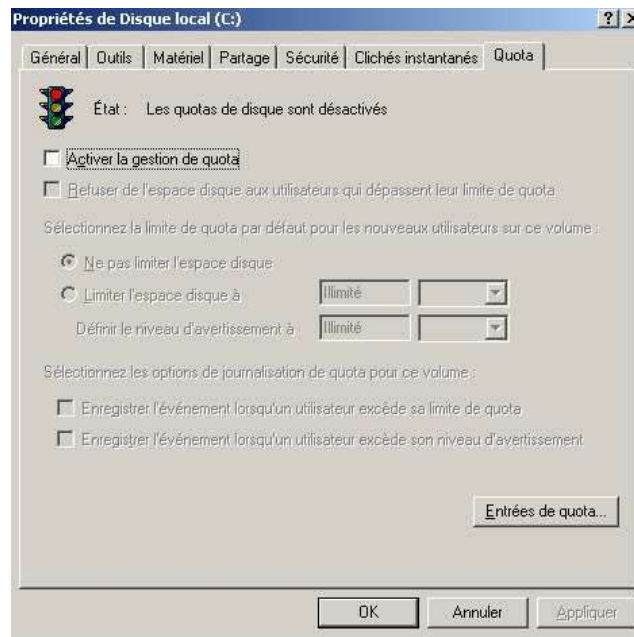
Propriétés de Disque local (C:)

? ×

Général | Outils | Matériel | Partage | Sécurité | Clichés instantanés | Quota

État : Les quotas de disque sont désactivés

Activer la gestion de quota

Refuser de l'espace disque aux utilisateurs qui dépassent leur limite de quota

Sélectionnez la limite de quota par défaut pour les nouveaux utilisateurs sur ce volume :

Ne pas limiter l'espace disque

Limiter l'espace disque à Illimité

Définir le niveau d'avertissement à Illimité

Sélectionnez les options de journalisation de quota pour ce volume :

Enregistrer l'événement lorsqu'un utilisateur excède sa limite de quota

Enregistrer l'événement lorsqu'un utilisateur excède son niveau d'avertissement

Entrées de quota...

OK Annuler Appliquer